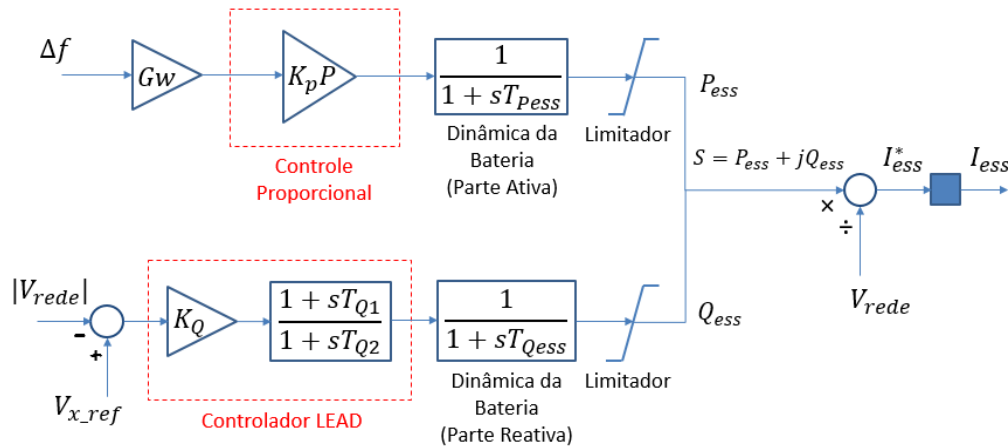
$\Delta f$

$Gw$

$K_pP$

Controle Proporcional

$\frac{1}{1+sT_{Pess}}$

Dinâmica da Bateria (Parte Ativa)

Limitador

$P_{ess}$

$S = P_{ess} + jQ_{ess}$

$I_{ess}^{*}$

$I_{ess}$

×

÷

$V_{rede}$

$|V_{rede}|$

-

+

$V_{x\_ref}$

$K_Q$

$\frac{1+sT_{Q1}}{1+sT_{Q2}}$

Controlador LEAD

$\frac{1}{1+sT_{Qess}}$

Dinâmica da Bateria (Parte Reativa)

Limitador

$Q_{ess}$